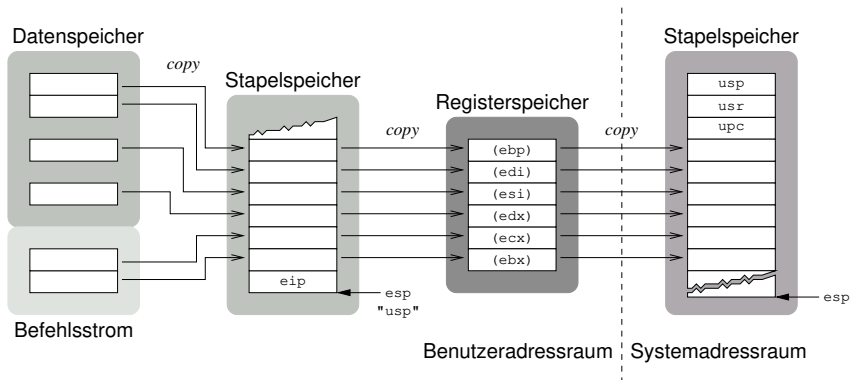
Datenspeicher

copy

Stapelspeicher

Registerspeicher

copy

copy

Stapelspeicher

usp
usr
upc

(ebp)
(edi)
(esi)
(edx)
(ecx)
(ebx)

eip

esp
"usp"

esp

Befehlsstrom

Benutzeradressraum

Systemadressraum